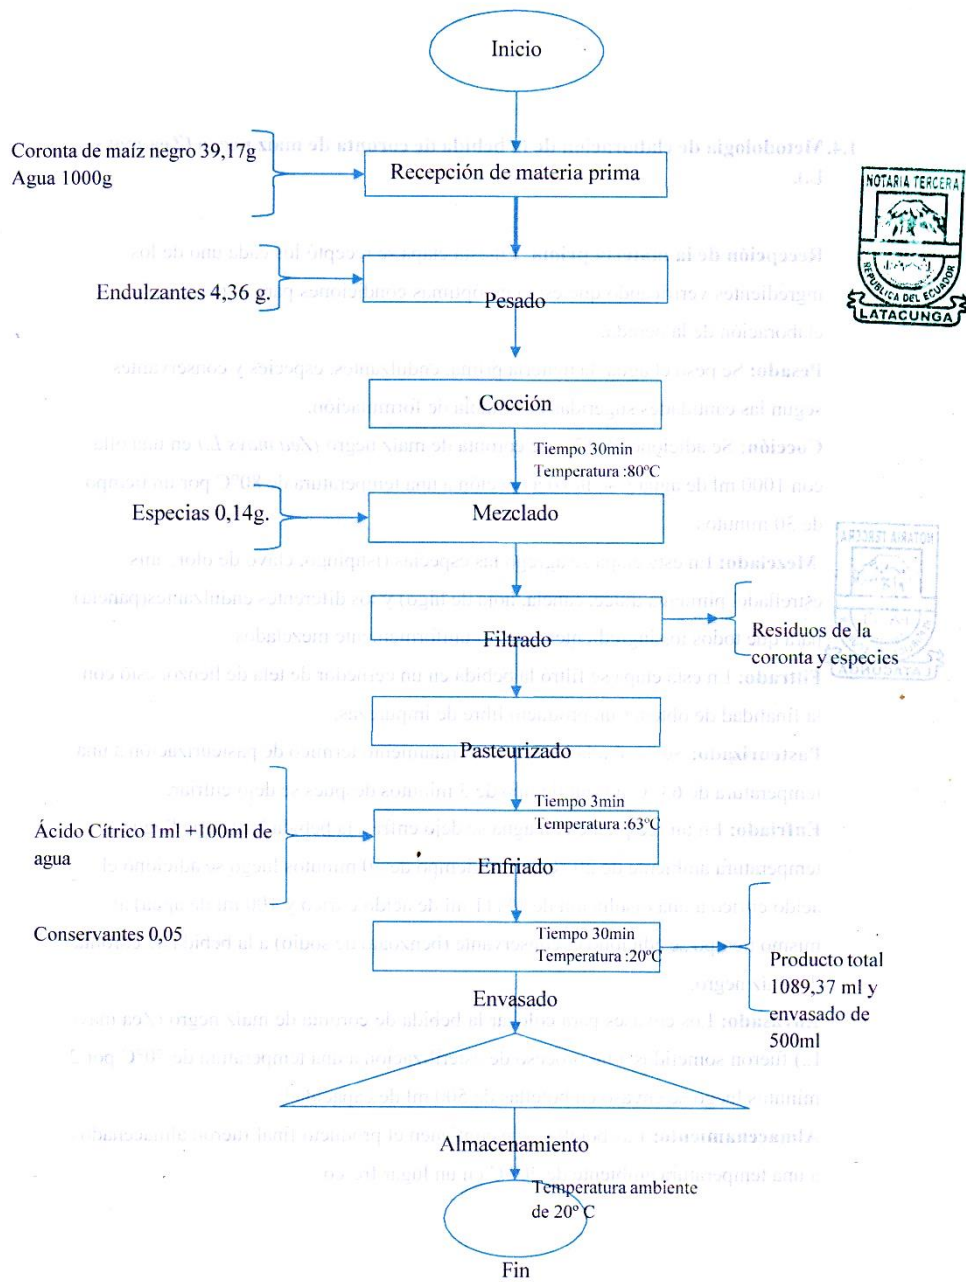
Inicio

Coronta de maíz negro 39,17g
Agua 1000g

Recepción de materia prima

Endulzantes 4,36 g.

Pesado

Cocción

Tiempo 30min
Temperatura :80ºC

Especias 0,14g.

Mezclado

Filtrado

Residuos de la coronta y especies

Pasteurizado

Tiempo 3min
Temperatura :63ºC

Ácido Cítrico 1ml +100ml de agua

Enfriado

Conservantes 0,05

Tiempo 30min
Temperatura :20ºC

Producto total 1089,37 ml y envasado de 500ml

Envasado

Almacenamiento

Temperatura ambiente de 20º C

Fin

NOTARIA TERCERA
REPÚBLICA DEL ECUADOR
LATACUNGA